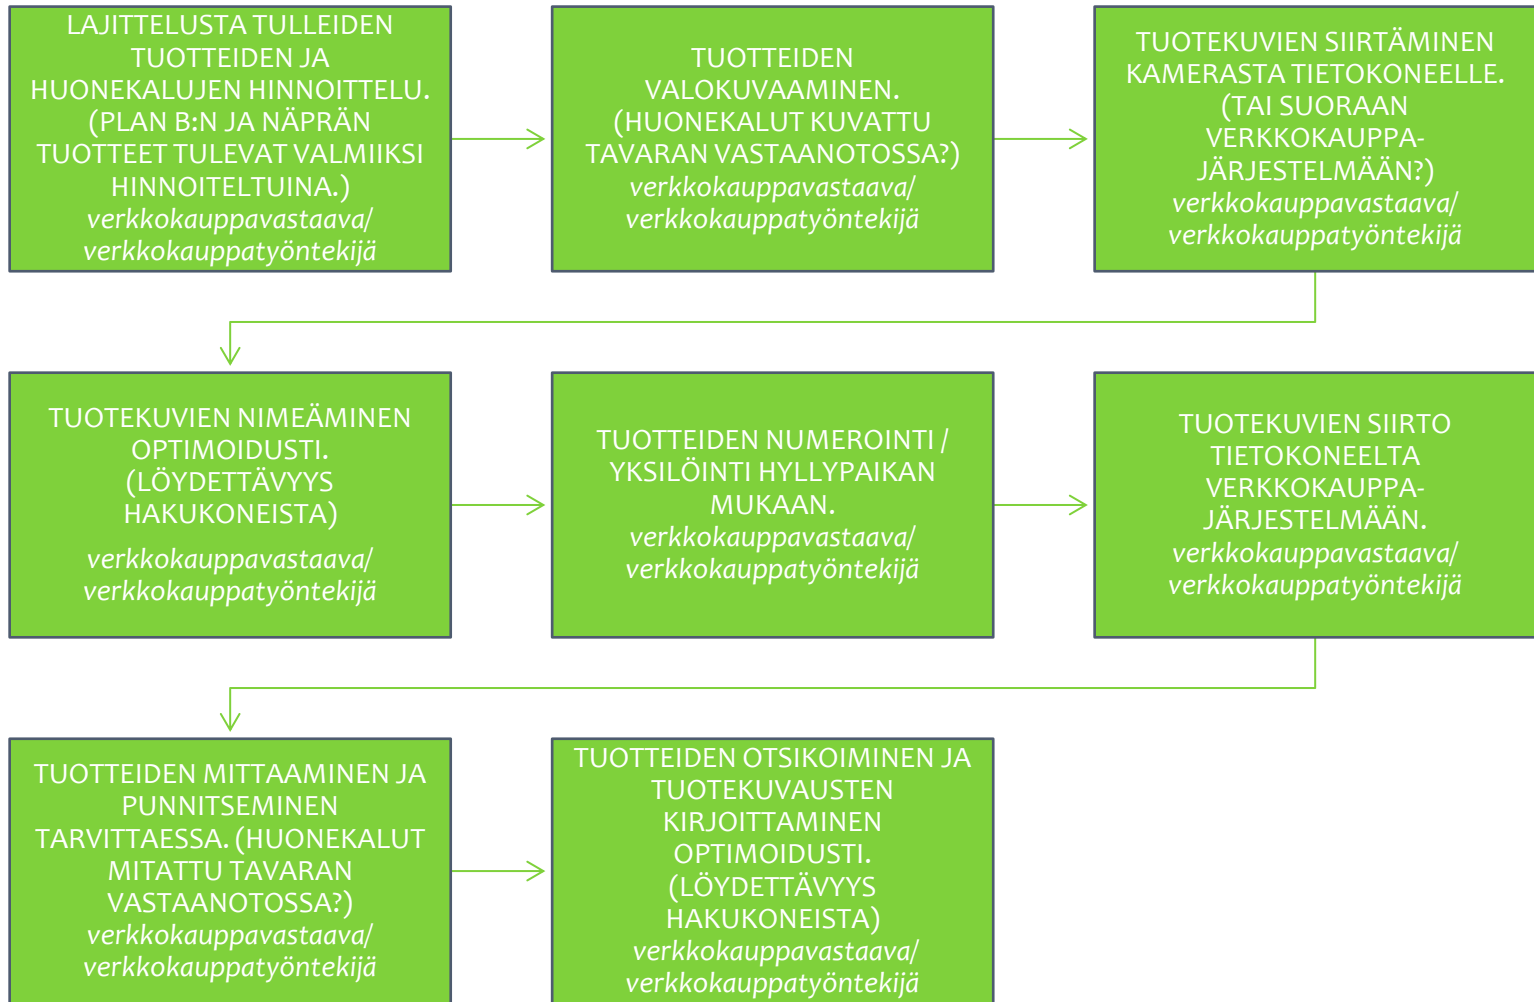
LAJITTELUSTA TULLEIDEN TUOTTEIDEN JA HUONEKALUJEN HINNOITTELU. (PLAN B:N JA NÄPRÄN TUOTTEET TULEVAT VALMIIKSI HINNOITELTUINA.)
verkkokauppavastaava/ verkkokauppatyöntekijä

TUOTTEIDEN VALOKUVAAMINEN. (HUONEKALUT KUVATTU TAVARAN VASTAANOTOSSA?)
verkkokauppavastaava/ verkkokauppatyöntekijä

TUOTEKUVIEN SIIRTÄMINEN KAMERASTA TIETOKONEELLE. (TAI SUORAAN VERKKOKAUPPA-JÄRJESTELMÄÄN?)
verkkokauppavastaava/ verkkokauppatyöntekijä

TUOTEKUVIEN NIMEÄMINEN OPTIMOIDUSTI. (LÖYDETTÄVYYS HAKUKONEISTA)
verkkokauppavastaava/ verkkokauppatyöntekijä

TUOTTEIDEN NUMEROINTI / YKSILÖINTI HYLLYPAIKAN MUKAAN.
verkkokauppavastaava/ verkkokauppatyöntekijä

TUOTEKUVIEN SIIRTO TIETOKONEELTA VERKKOKAUPPA-JÄRJESTELMÄÄN.
verkkokauppavastaava/ verkkokauppatyöntekijä

TUOTTEIDEN MITTAAMINEN JA PUNNITSEMINEN TARVITTAESSA. (HUONEKALUT MITATTU TAVARAN VASTAANOTOSSA?)
verkkokauppavastaava/ verkkokauppatyöntekijä

TUOTTEIDEN OTSIKOIMINEN JA TUOTEKUVAUSTEN KIRJOITTAMINEN OPTIMOIDUSTI. (LÖYDETTÄVYYS HAKUKONEISTA)
verkkokauppavastaava/ verkkokauppatyöntekijä